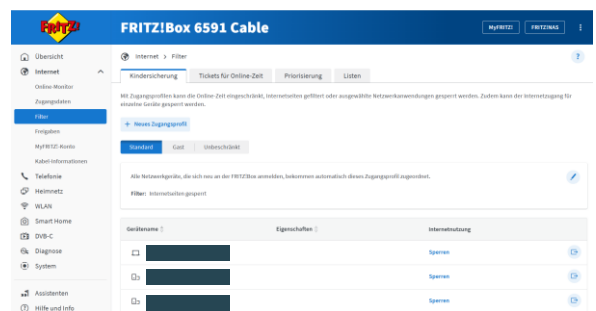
FRITZ!

FRITZ!Box 6591 Cable

MyFRITZ! FRITZ!NAS

Übersicht
Internet
Online-Monitor
Zugangsdaten
Filter
Freigaben
MyFRITZ!-Konto
Kabel-Informationen
Telefonie
Heimnetz
WLAN
Smart Home
DVB-C
Diagnose
System
Assistenten
Hilfe und Info

Internet > Filter

?

Kindersicherung | Tickets für Online-Zeit | Priorisierung | Listen

Mit Zugangsprofilen kann die Online-Zeit eingeschränkt, Internetseiten gefiltert oder ausgewählte Netzwerkanwendungen gesperrt werden. Zudem kann der Internetzugang für einzelne Geräte gesperrt werden.

+ Neues Zugangsprofil

Standard | Gast | Unbeschränkt

Alle Netzwerkgeräte, die sich neu an der FRITZ!Box anmelden, bekommen automatisch dieses Zugangsprofil zugeordnet.

Filter: Internetseiten gesperrt

| Gerätename | Eigenschaften | Internetnutzung |
|---|---|---|
| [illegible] | | Sperren |
| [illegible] | | Sperren |
| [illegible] | | Sperren |